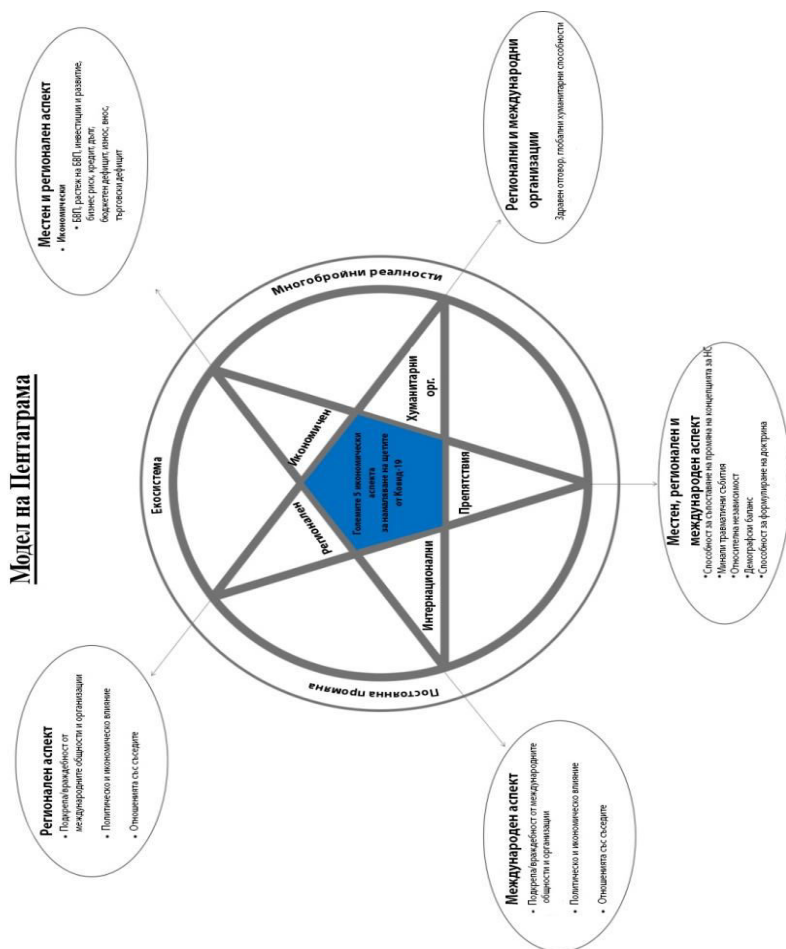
Модел на Пентаграма

Местен и регионален аспект
• Икономически
• БВП, растеж на БВП, инвестиции и развитие, бизнес риск, кредит, дълг, бюджетен дефицит, износ, внос, търговски дефицит

Регионални и международни организации
Здравен отговор, глобални хуманитарни способности

Многобройни реалности

Екосистема

Постоянна промяна

Икономичен

Хуманитарни орг.

Препятствия

Интернационални

Регионален

Големите 5 икономически аспекта за намаляване на щетите от Ковид-19

Местен, регионален и международен аспект
*Способност за съдействие на промяна на концепцията за НС
*Минали травматични събития
*Относителна независимост
*Демографски баланс
*Способност за формулиране на доктрина

Регионален аспект
• Подкрепа/враждебност от международните общности и организации
• Политическо и икономическо влияние
• Отношенията със съседите

Международен аспект
• Подкрепа/враждебност от международните общности и организации
• Политическо и икономическо влияние
• Отношенията със съседите